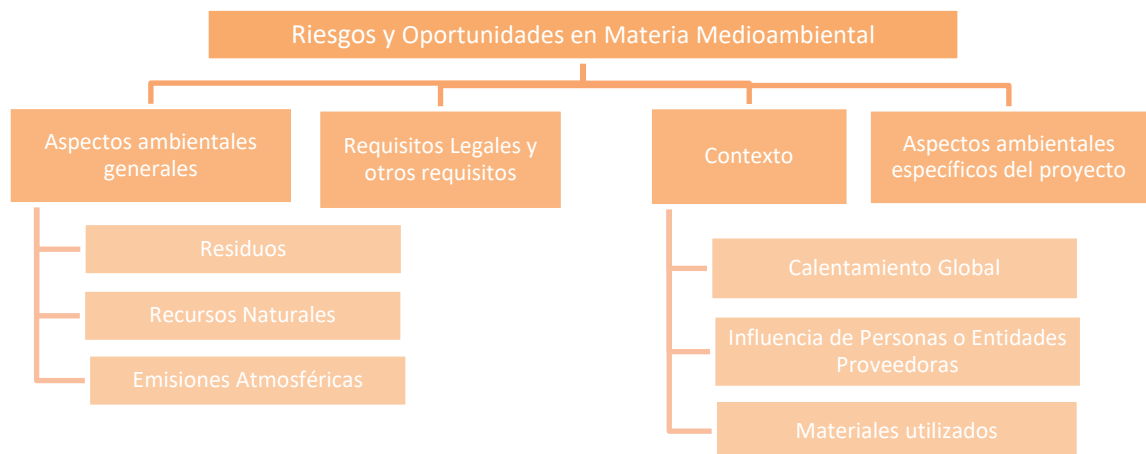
Riesgos y Oportunidades en Materia Medioambiental

Aspectos ambientales generales

Residuos

Recursos Naturales

Emisiones Atmosféricas

Requisitos Legales y otros requisitos

Contexto

Calentamiento Global

Influencia de Personas o Entidades Proveedoras

Materiales utilizados

Aspectos ambientales específicos del proyecto